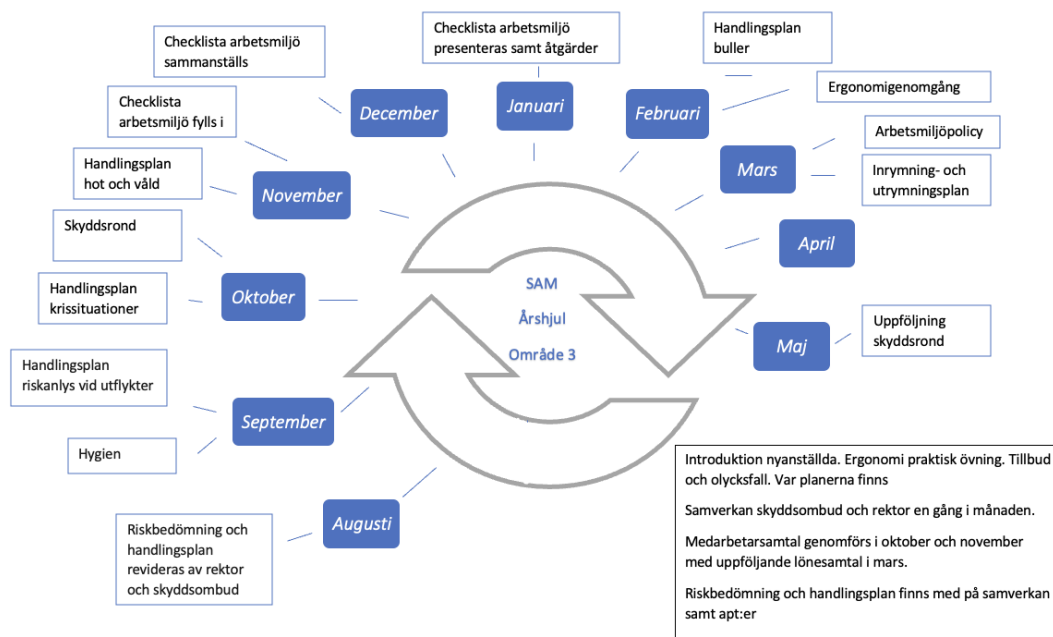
Checklista arbetsmiljö sammanställs

December

Checklista arbetsmiljö presenteras samt åtgärder

Januari

Handlingsplan buller

Februari

Ergonomigenomgång

Checklista arbetsmiljö fylls i

Arbetsmiljöpolicy

Mars

Inrymning- och utrymningsplan

Handlingsplan hot och våld

November

Skyddsrond

April

Handlingsplan krissituationer

Oktober

SAM

Årshjul

Område 3

Maj

Uppföljning skyddsrond

Handlingsplan riskanlys vid utflykter

September

Hygien

Augusti

Riskbedömning och handlingsplan revideras av rektor och skyddsombud

Introduktion nyanställda. Ergonomi praktisk övning. Tillbud och olycksfall. Var planerna finns

Samverkan skyddsombud och rektor en gång i månaden.

Medarbetarsamtal genomförs i oktober och november med uppföljande lönesamtal i mars.

Riskbedömning och handlingsplan finns med på samverkan samt apt:er